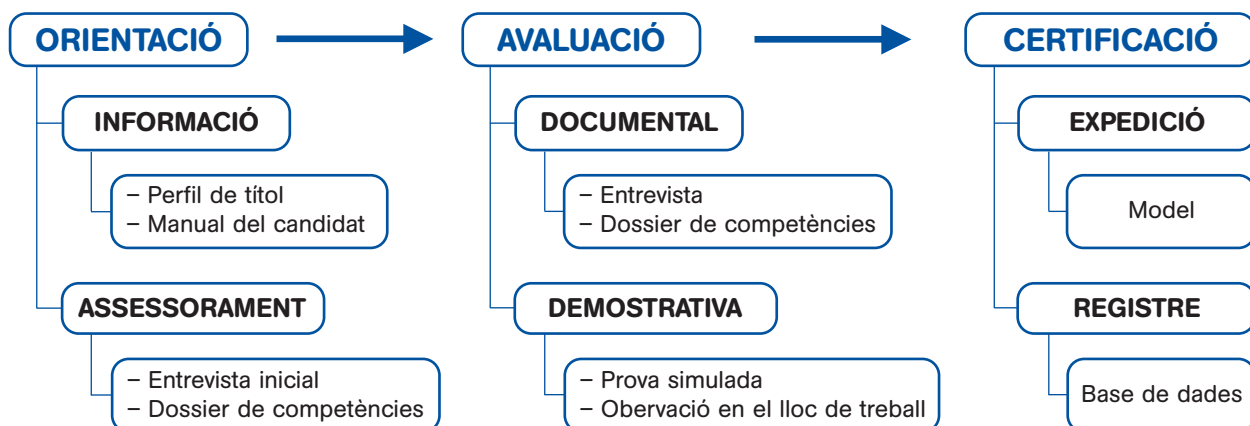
ORIENTACIÓ

INFORMACIÓ

– Perfil de títol
– Manual del candidat

ASSESSORAMENT

– Entrevista inicial
– Dossier de competències

AVALUACIÓ

DOCUMENTAL

– Entrevista
– Dossier de competències

DEMOSTRATIVA

– Prova simulada
– Obervació en el lloc de treball

CERTIFICACIÓ

EXPEDICIÓ

Model

REGISTRE

Base de dades